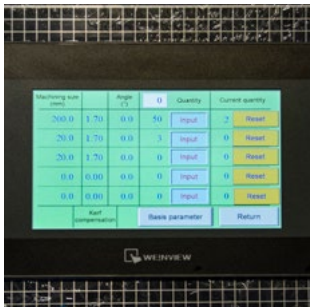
| Machining size (mm) | | Angle (°) | 0 | Quantity | Current quantity | |
|---|---|---|---|---|---|---|
| 200.0 | 1.70 | 0.0 | 50 | Input | 2 | Reset |
| 20.0 | 1.70 | 0.0 | 3 | Input | 0 | Reset |
| 20.0 | 1.70 | 0.0 | 0 | Input | 0 | Reset |
| 0.0 | 0.00 | 0.0 | 0 | Input | 0 | Reset |
| 0.0 | 0.00 | 0.0 | 0 | Input | 0 | Reset |

Kerf compensation

Basis parameter

Return

WEINVIEW